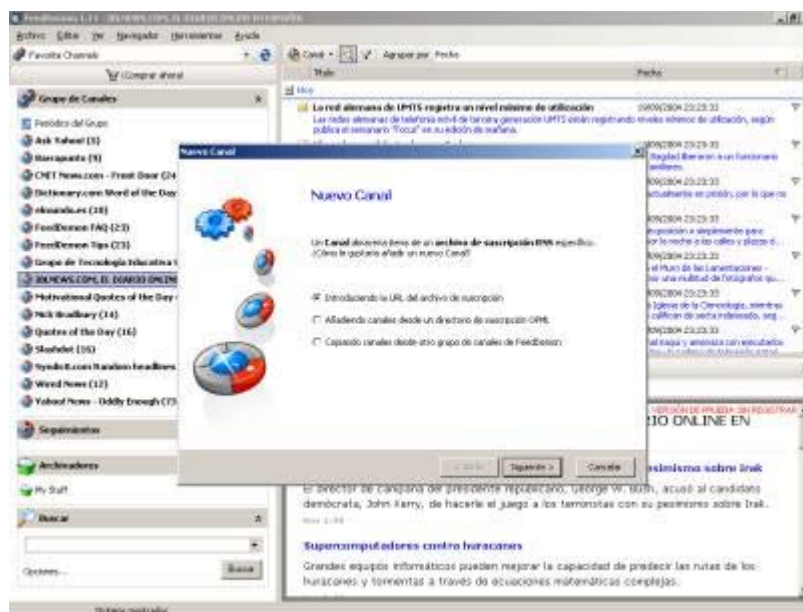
FeedDemon 1.1 - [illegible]

Archivo Editar Ver Navegador Herramientas Ayuda

Favorite Channels

Comprar ahora!

Grupo de Canales

Periódico del Grupo

Ask Yahoo! (3)

Barrapunto (9)

CNET News.com - Front Door (24)

Dictionary.com Word of the Day

elmundo.es (10)

FeedDemon FAQ (23)

FeedDemon Tips (23)

Grupo de Tecnología Educativa

20ENEWS.COM, EL DIARIO ONLINE

Motivational Quotes of the Day

Nick Bradbury (14)

Quotes of the Day (16)

Slashdot (16)

Syndic8.com Random headlines

Wired News (12)

Yahoo! News - Oddly Enough (7)

Seguimientos

Archivadores

My Stuff

Buscar

Opciones...

Buscar

Canal · Agrupar por: Fecha

Título

Fecha

Hoy

La red alemana de UMTS registra un nivel mínimo de utilización

19/09/2004 23:23:33

Las redes alemanas de telefonía móvil de tercera generación UMTS están registrando niveles mínimos de utilización, según publica el semanario "Focus" en su edición de mañana.

Nuevo Canal

Nuevo Canal

Un Canal descarga ítems de un archivo de suscripción RSS específico. ¿Cómo le gustaría añadir un nuevo Canal?

Introduciendo la URL del archivo de suscripción

Añadiendo canales desde un directorio de suscripción OPML

Copiando canales desde otro grupo de canales de FeedDemon

< Atrás

Siguiente >

Cancelar

VERSIÓN DE PRUEBA SIN REGISTRAR

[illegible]RIO ONLINE EN

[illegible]simismo sobre Irak

El director de campaña del presidente republicano, George W. Bush, acusó al candidato demócrata, John Kerry, de hacerle el juego a los terroristas con su pesimismo sobre Irak.

Supercomputadores contra huracanes

Grandes equipos informáticos pueden mejorar la capacidad de predecir las rutas de los huracanes y tormentas a través de ecuaciones matemáticas complejas.